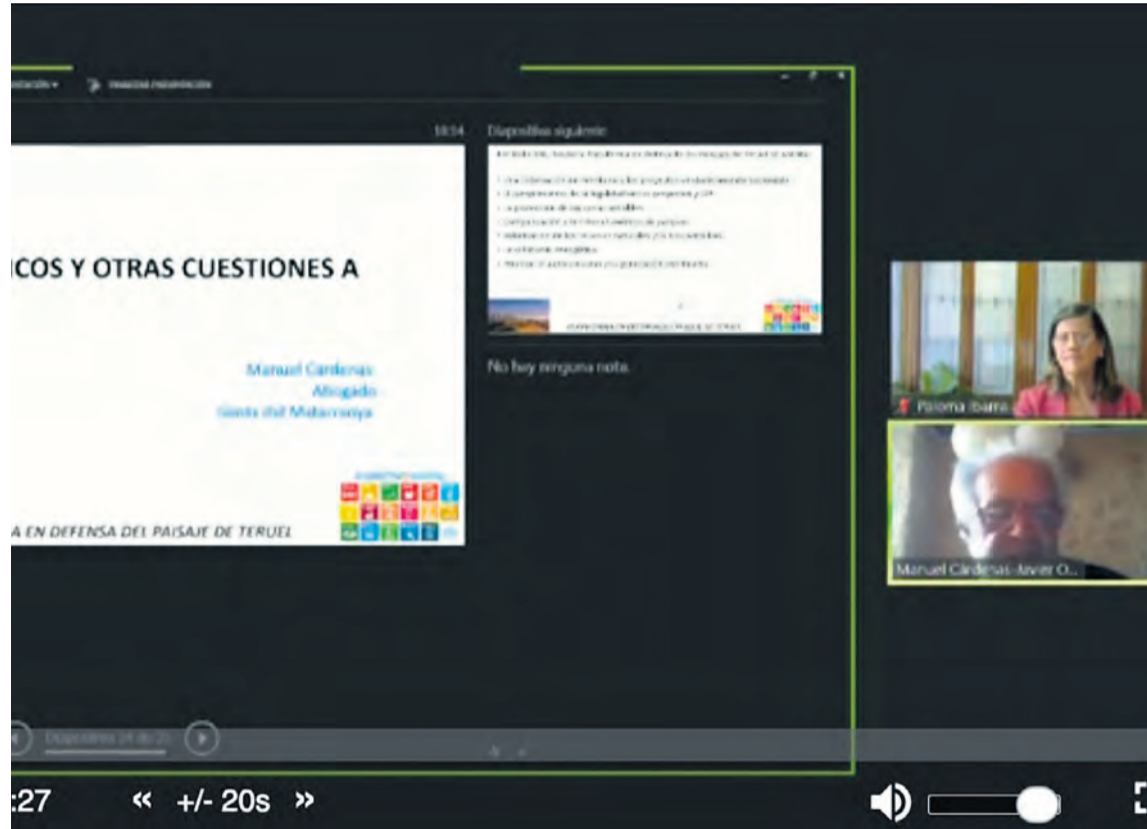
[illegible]ntación ▾ Finalizar presentación

18:54

ICOS Y OTRAS CUESTIONES A

Manuel Cárdenas
Abogado
Gesta del Matarranya

A EN DEFENSA DEL PAISAJE DE TERUEL

Diapositiva siguiente

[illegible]

No hay ninguna nota

Diapositiva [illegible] de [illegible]

Paloma Ibarra

Manuel Cárdenas-Javier O...

:27 « +/- 20s »